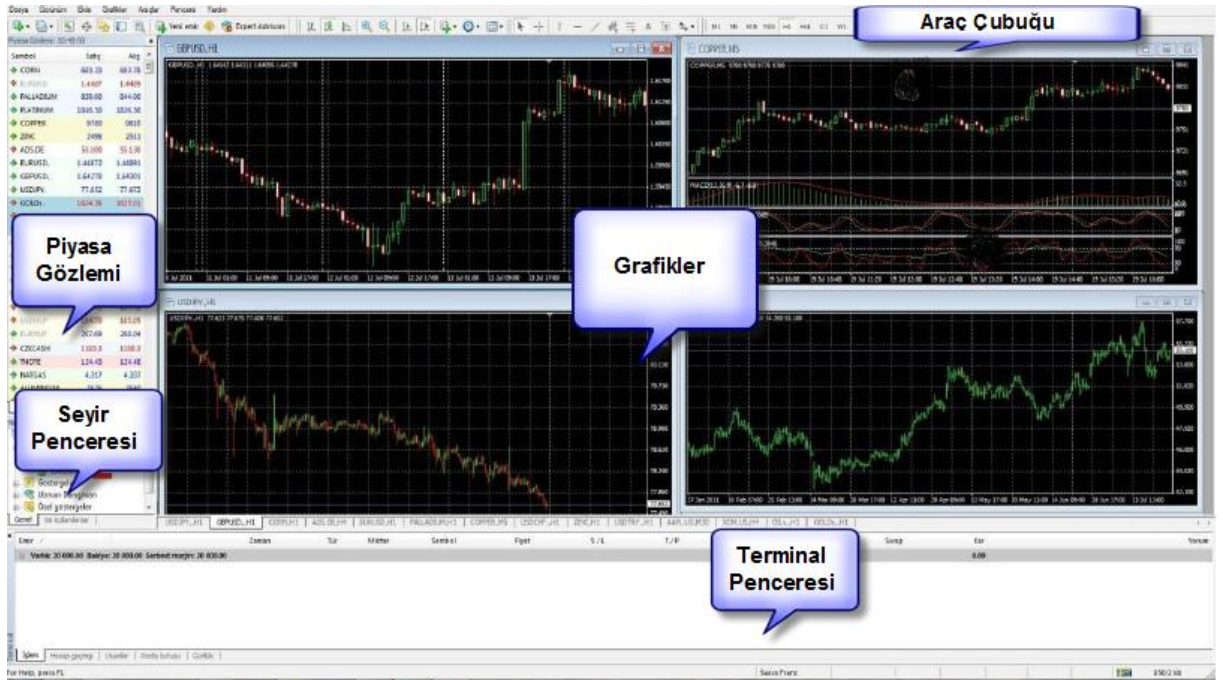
Dosya Görünüm Ekle Grafikler Araçlar Pencere Yardım

Yeni emir Expert Advisors

M1 M5 M15 M30 H1 H4 D1 W1

Araç Çubuğu

Piyasa Gözlemi: 10:48:53

| Sembol | Satış | Alış |
|---|---|---|
| CORN | 683.20 | 683.78 |
| EURUSD | 1.4407 | 1.4409 |
| PALLADIUM | 820.00 | 844.00 |
| PLATINUM | 1816.50 | 1826.50 |
| COPPER | 9780 | 9810 |
| ZINC | 2498 | 2513 |
| ADS.DE | 55.100 | 55.130 |
| EURUSD. | 1.44872 | 1.44891 |
| GBPUSD. | 1.64278 | 1.64301 |
| USDJPY. | 77.652 | 77.673 |
| GOLD.. | 1604.36 | 1615.01 |

Piyasa Gözlemi

| USDJPY | | |
|---|---|---|
| EURJPY | 267.68 | 268.04 |
| CZECASH | 1103.3 | 1108.3 |
| TNOTE | 124.45 | 124.48 |
| NATGAS | 4.317 | 4.337 |

Seyir Penceresi

Göstergeler
Uzman Danışman
Özel göstergeler

Genel İşlevler

GBPUSD,H1

COPPER,M5

Grafikler

USDJPY,H1

USDJPY,H1 GBPUSD,H1 CORN,H1 ADS.DE,H4 EURUSD,H4 PALLADIUM,H1 COPPER,M5 USDCHF,H1 ZINC,H1 USDTRY,H1 AAPL.US,M30 SCN.US,H4 OIL.,H1 GOLD.,H1

Emir / Zaman Tür Miktar Sembol Fiyat S / L T / P Swap Kar

Varlık: 20 000.00 Bakiye: 20 000.00 Serbest marjin: 20 000.00 0.00

Terminal Penceresi

İşlem Hesap geçmişi Uyarılar Posta kutusu Günlük

For Help, press F1 Swiss Franc 858/2 kb